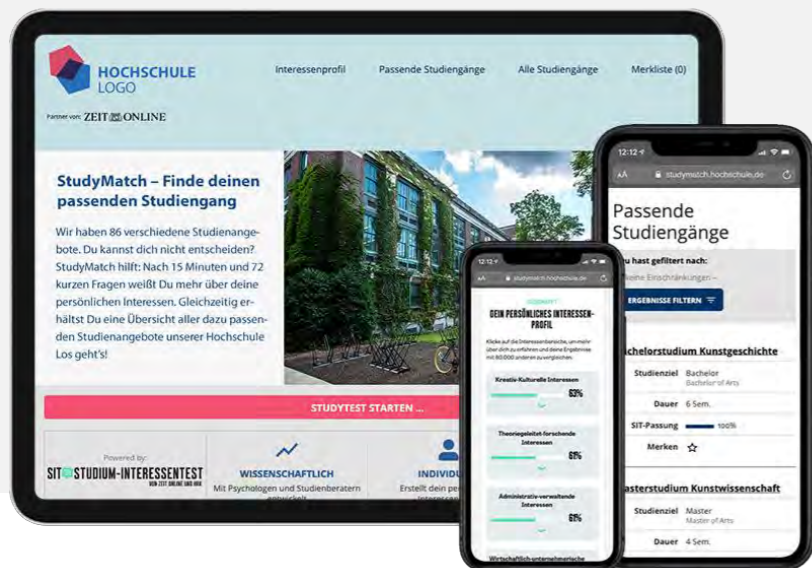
HOCHSCHULE LOGO

Interessenprofil Passende Studiengänge Alle Studiengänge Merkliste (0)

Partner von: ZEIT ONLINE

StudyMatch – Finde deinen passenden Studiengang

Wir haben 86 verschiedene Studienangebote. Du kannst dich nicht entscheiden? StudyMatch hilft: Nach 15 Minuten und 72 kurzen Fragen weißt Du mehr über deine persönlichen Interessen. Gleichzeitig erhältst Du eine Übersicht aller dazu passenden Studienangebote unserer Hochschule Los geht's!

STUDYTEST STARTEN ...

Powered by:
SIT STUDIUM-INTERESSENTEST
VON ZEIT ONLINE UND HRK

WISSENSCHAFTLICH
Mit Psychologen und Studienberatern entwickelt

INDIVIDU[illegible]
Erstellt dein pe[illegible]

12:12
studymatch.hochschule.de
GEIN PERSÖNLICHES INTERESSEN-PROFIL
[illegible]
Kreativ-Kulturelle Interessen
63%
Theoriegeleitet-forschende Interessen
61%
Administrativ-verwaltende Interessen
61%
Wirtschaftlich-unternehmerische

12:12
AA studymatch.hochschule.de
Passende Studiengänge
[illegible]u hast gefiltert nach:
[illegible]eine Einschränkungen –
ERGEBNISSE FILTERN
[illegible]chelorstudium Kunstgeschichte
Studienziel Bachelor Bachelor of Arts
Dauer 6 Sem.
SIT-Passung 100%
Merken ☆
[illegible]asterstudium Kunstwissenschaft
Studienziel Master Master of Arts
Dauer 4 Sem.